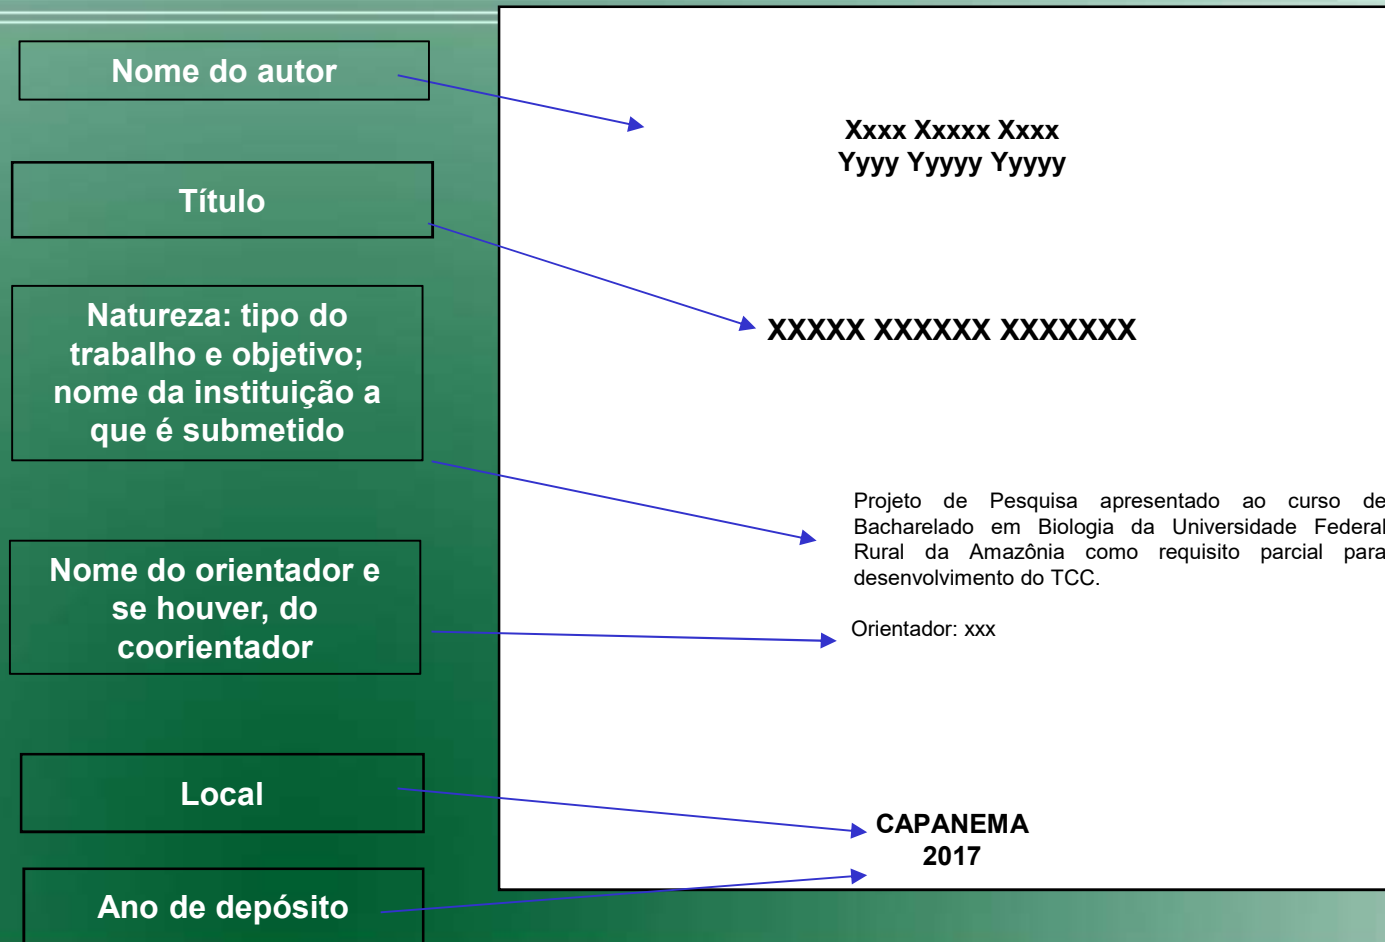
Nome do autor

Título

Natureza: tipo do trabalho e objetivo; nome da instituição a que é submetido

Nome do orientador e se houver, do coorientador

Local

Ano de depósito

Xxxx Xxxxx Xxxx
Yyyy Yyyyy Yyyyy

XXXXX XXXXXX XXXXXXX

Projeto de Pesquisa apresentado ao curso de Bacharelado em Biologia da Universidade Federal Rural da Amazônia como requisito parcial para desenvolvimento do TCC.

Orientador: xxx

CAPANEMA
2017